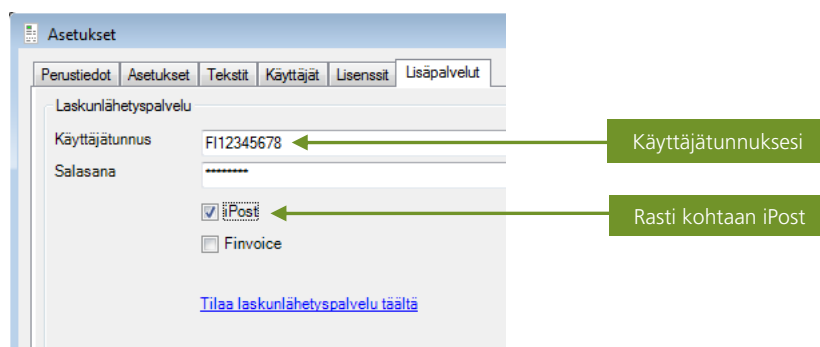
Asetukset

Perustiedot | Asetukset | Tekstit | Käyttäjät | Lisenssit | Lisäpalvelut

Laskunlähetyspalvelu

Käyttäjätunnus FI12345678

Salasana ********

iPost

Finvoice

Tilaa laskunlähetyspalvelu täältä

Käyttäjätunnuksesi

Rasti kohtaan iPost